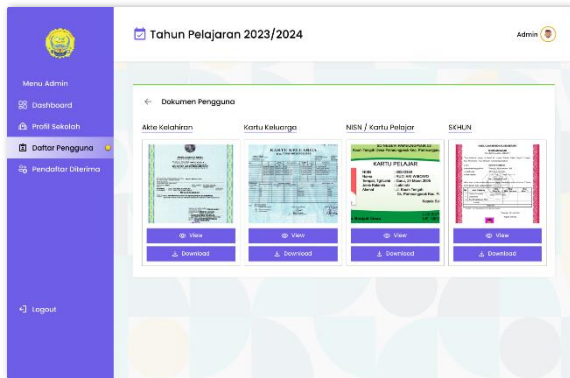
Tahun Pelajaran 2023/2024

Admin

Menu Admin

Dashboard

Profil Sekolah

Daftar Pengguna

Pendaftar Diterima

Logout

Dokumen Pengguna

Akte Kelahiran

Kartu Keluarga

NISN / Kartu Pelajar

SKHUN

KARTU KELUARGA

KARTU PELAJAR

View

Download

View

Download

View

Download

View

Download